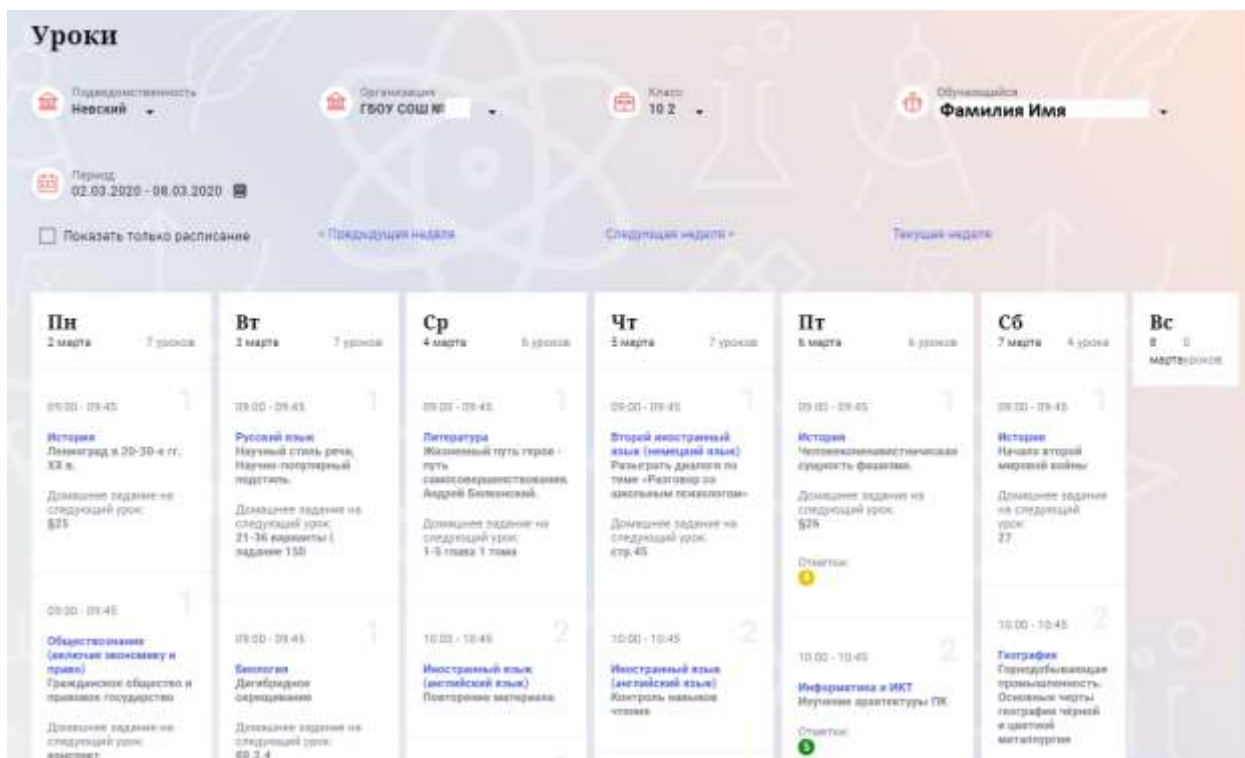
Уроки

Подведомственность
Невский

Организация
ГБОУ СОШ №

Класс
10 2

Обучающийся
Фамилия Имя

Период
02.03.2020 - 08.03.2020

Показать только расписание

« Предыдущая неделя

Следующая неделя »

Текущая неделя

Пн
2 марта
7 уроков

09:00 - 09:45
1
История
Ленинград в 20-30-е гг. XX в.
Домашнее задание на следующий урок:
§25

09:00 - 09:45
1
Обществознание (включая экономику и право)
Гражданское общество и правовое государство
Домашнее задание на следующий урок:
конспект

Вт
3 марта
7 уроков

09:00 - 09:45
1
Русский язык
Научный стиль речи. Научно-популярный подстиль.
Домашнее задание на следующий урок:
21-36 варианты ( задание 15)

09:00 - 09:45
1
Биология
Дигибридное скрещивание
Домашнее задание на следующий урок:
§9.2.4

Ср
4 марта
6 уроков

09:00 - 09:45
1
Литература
Жизненный путь героя - путь самосовершенствования. Андрей Болконский.
Домашнее задание на следующий урок:
1-5 глава 1 тома

10:00 - 10:45
2
Иностранный язык (английский язык)
Повторение материала

Чт
5 марта
7 уроков

09:00 - 09:45
1
Второй иностранный язык (немецкий язык)
Разыграть диалоги по теме «Разговор со школьным психологом»
Домашнее задание на следующий урок:
стр.45

10:00 - 10:45
2
Иностранный язык (английский язык)
Контроль навыков чтения

Пт
6 марта
6 уроков

09:00 - 09:45
1
История
Человеконенавистническая сущность фашизма.
Домашнее задание на следующий урок:
§26
Отметки:
4

10:00 - 10:45
2
Информатика и ИКТ
Изучение архитектуры ПК
Отметки:
5

Сб
7 марта
4 урока

09:00 - 09:45
1
История
Начало второй мировой войны
Домашнее задание на следующий урок:
27

10:00 - 10:45
2
География
Горнодобывающая промышленность. Основные черты географии чёрной и цветной металлургии

Вс
8 марта
0 уроков